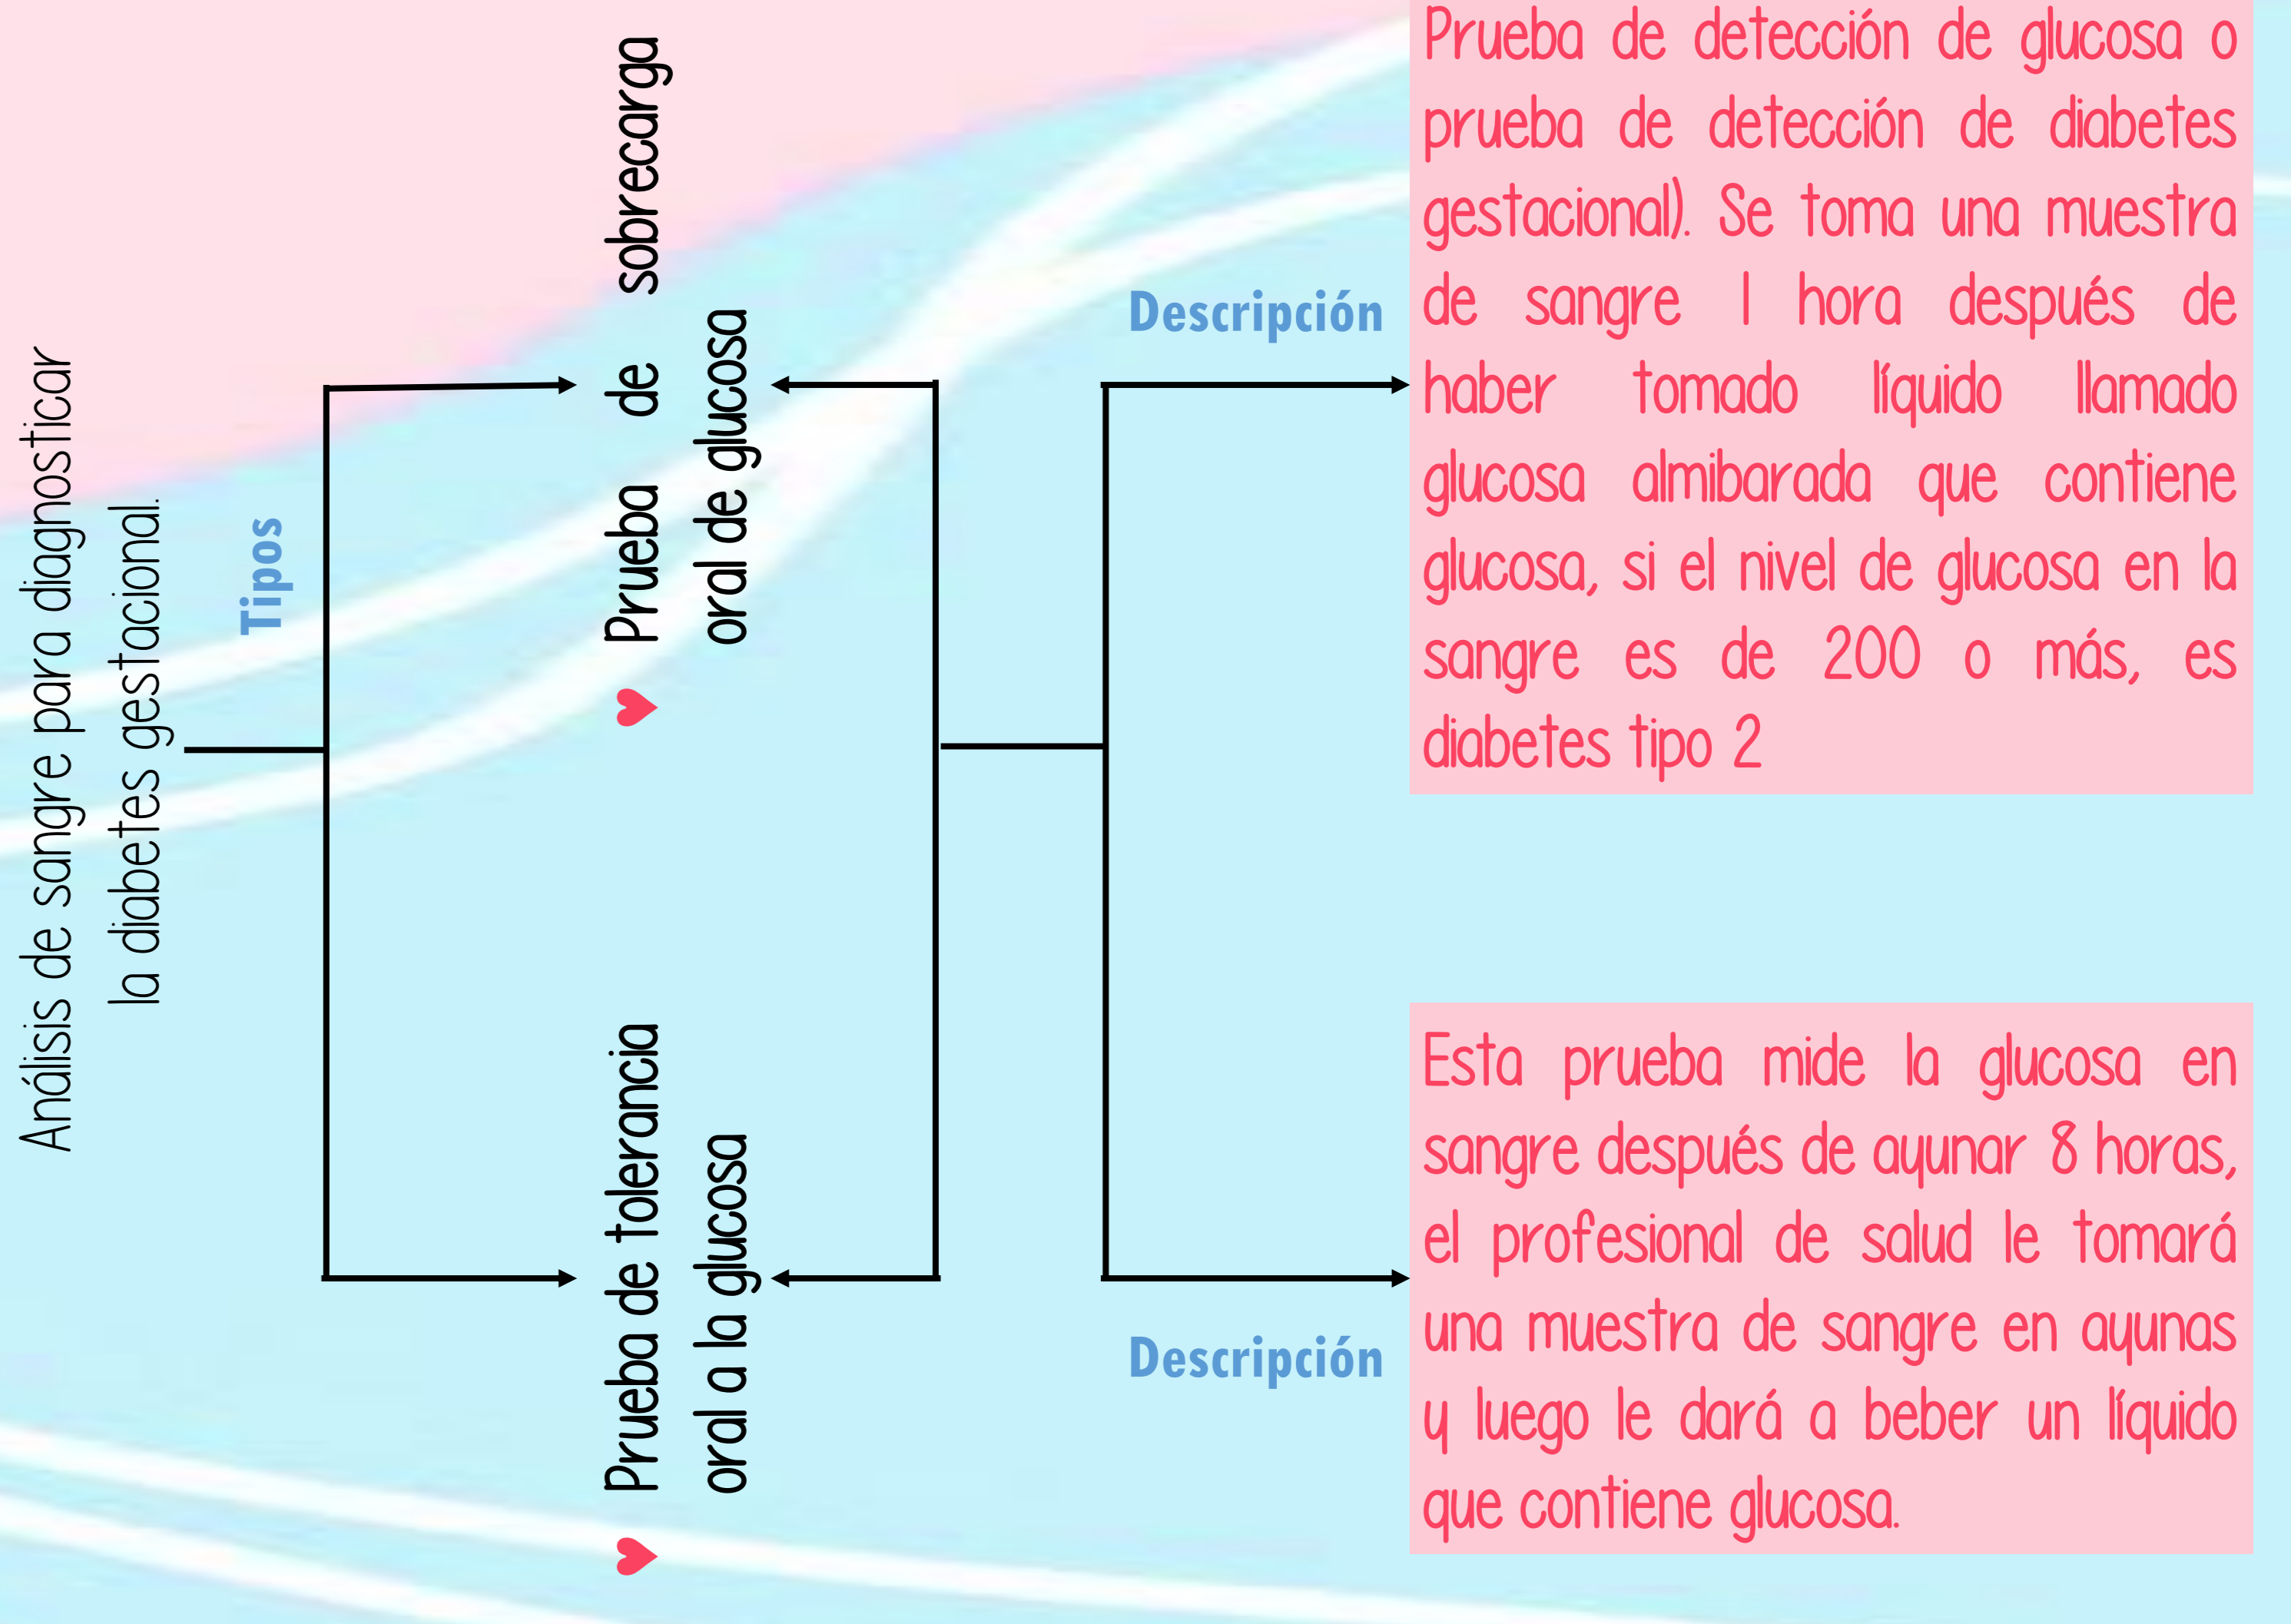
Análisis de sangre para diagnosticar la diabetes gestacional.

Tipos

Prueba de sobrecarga oral de glucosa

Prueba de tolerancia oral a la glucosa

Descripción

Prueba de detección de glucosa o prueba de detección de diabetes gestacional). Se toma una muestra de sangre 1 hora después de haber tomado líquido llamado glucosa almibarada que contiene glucosa, si el nivel de glucosa en la sangre es de 200 o más, es diabetes tipo 2

Descripción

Esta prueba mide la glucosa en sangre después de ayunar 8 horas, el profesional de salud le tomará una muestra de sangre en ayunas y luego le dará a beber un líquido que contiene glucosa.